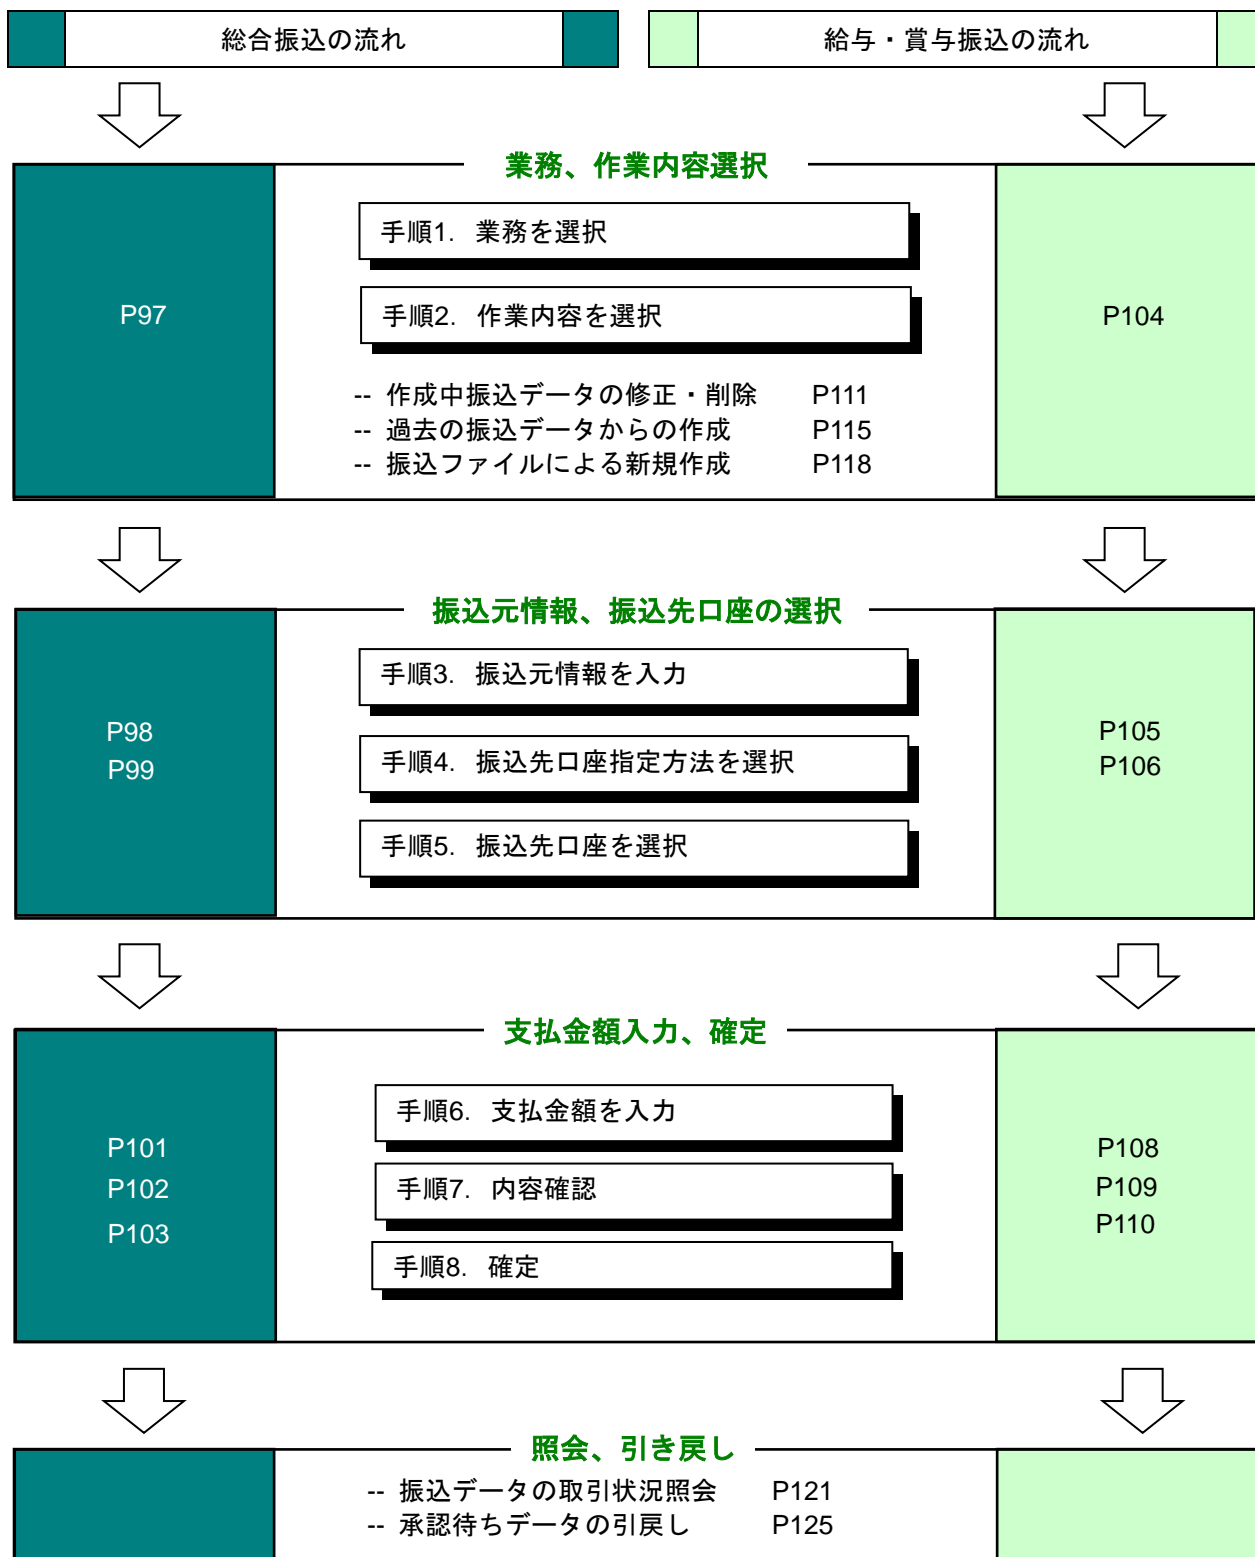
総合振込の流れ

給与・賞与振込の流れ

業務、作業内容選択

P97

手順1. 業務を選択

手順2. 作業内容を選択

-- 作成中振込データの修正・削除 P111
-- 過去の振込データからの作成 P115
-- 振込ファイルによる新規作成 P118

P104

振込元情報、振込先口座の選択

P98
P99

手順3. 振込元情報を入力

手順4. 振込先口座指定方法を選択

手順5. 振込先口座を選択

P105
P106

支払金額入力、確定

P101
P102
P103

手順6. 支払金額を入力

手順7. 内容確認

手順8. 確定

P108
P109
P110

照会、引き戻し

-- 振込データの取引状況照会 P121
-- 承認待ちデータの引戻し P125